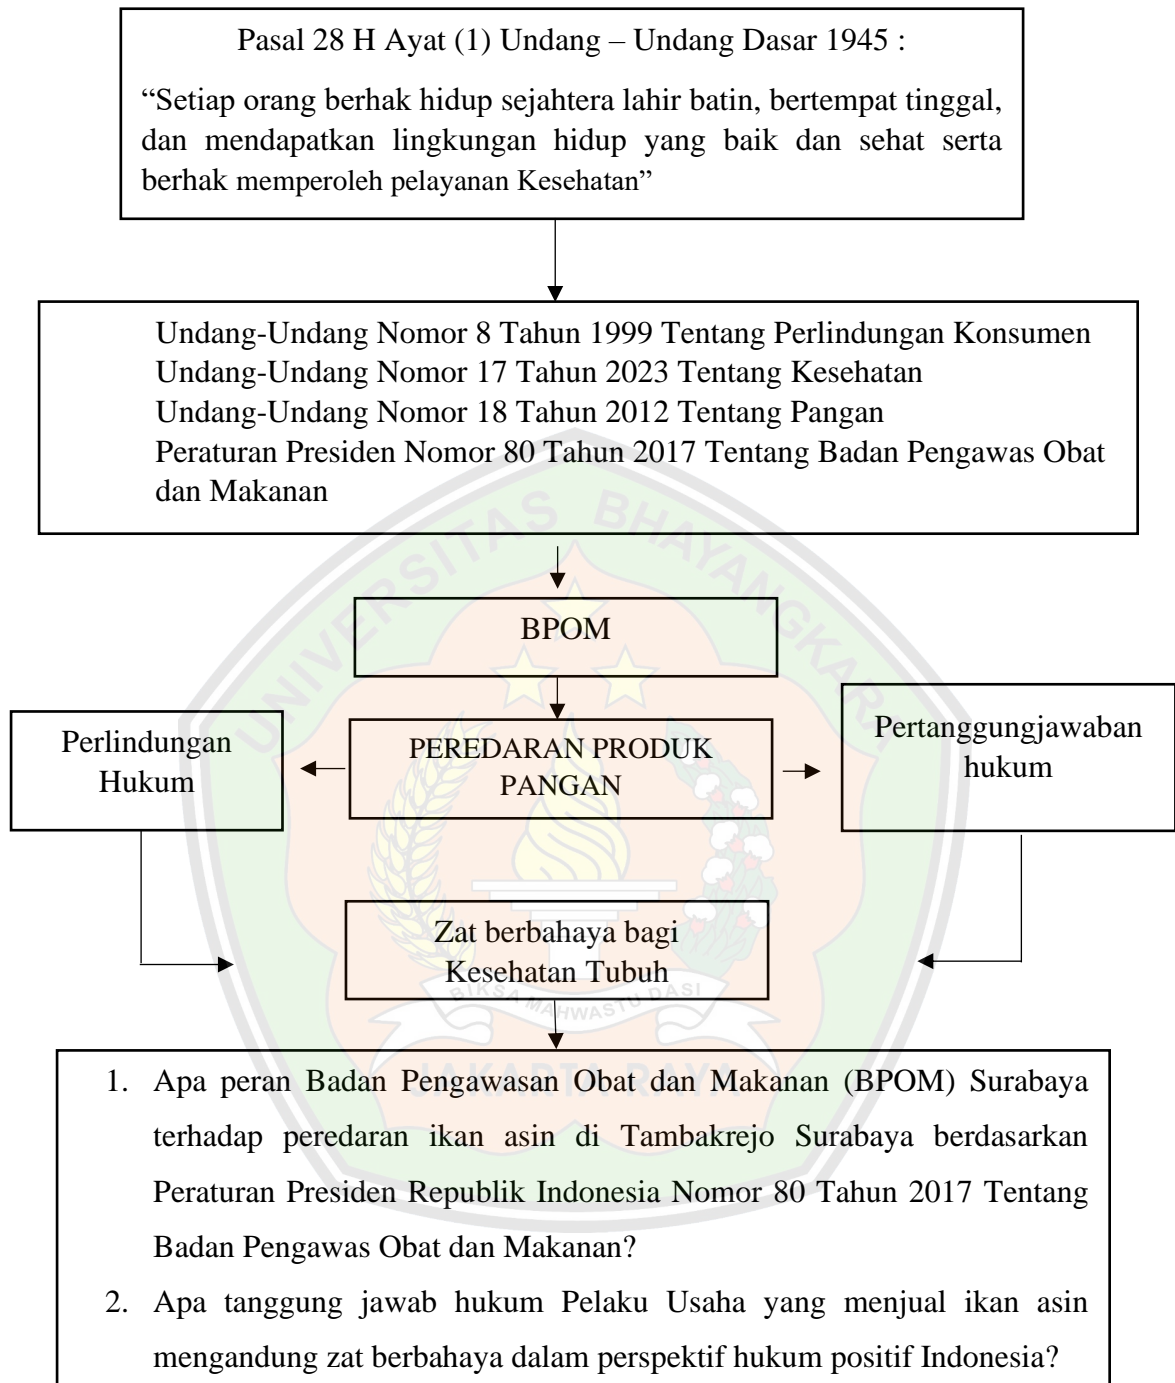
Pasal 28 H Ayat (1) Undang – Undang Dasar 1945 :

“Setiap orang berhak hidup sejahtera lahir batin, bertempat tinggal, dan mendapatkan lingkungan hidup yang baik dan sehat serta berhak memperoleh pelayanan Kesehatan”

Undang-Undang Nomor 8 Tahun 1999 Tentang Perlindungan Konsumen
Undang-Undang Nomor 17 Tahun 2023 Tentang Kesehatan
Undang-Undang Nomor 18 Tahun 2012 Tentang Pangan
Peraturan Presiden Nomor 80 Tahun 2017 Tentang Badan Pengawas Obat dan Makanan

BPOM

Perlindungan Hukum

PEREDARAN PRODUK PANGAN

Pertanggungjawaban hukum

Zat berbahaya bagi Kesehatan Tubuh

UNIVERSITAS BHAYANGKARA
BIKSA MAHWASTU DASI
JAKARTA RAYA

1. Apa peran Badan Pengawasan Obat dan Makanan (BPOM) Surabaya terhadap peredaran ikan asin di Tambakrejo Surabaya berdasarkan Peraturan Presiden Republik Indonesia Nomor 80 Tahun 2017 Tentang Badan Pengawas Obat dan Makanan?
2. Apa tanggung jawab hukum Pelaku Usaha yang menjual ikan asin mengandung zat berbahaya dalam perspektif hukum positif Indonesia?